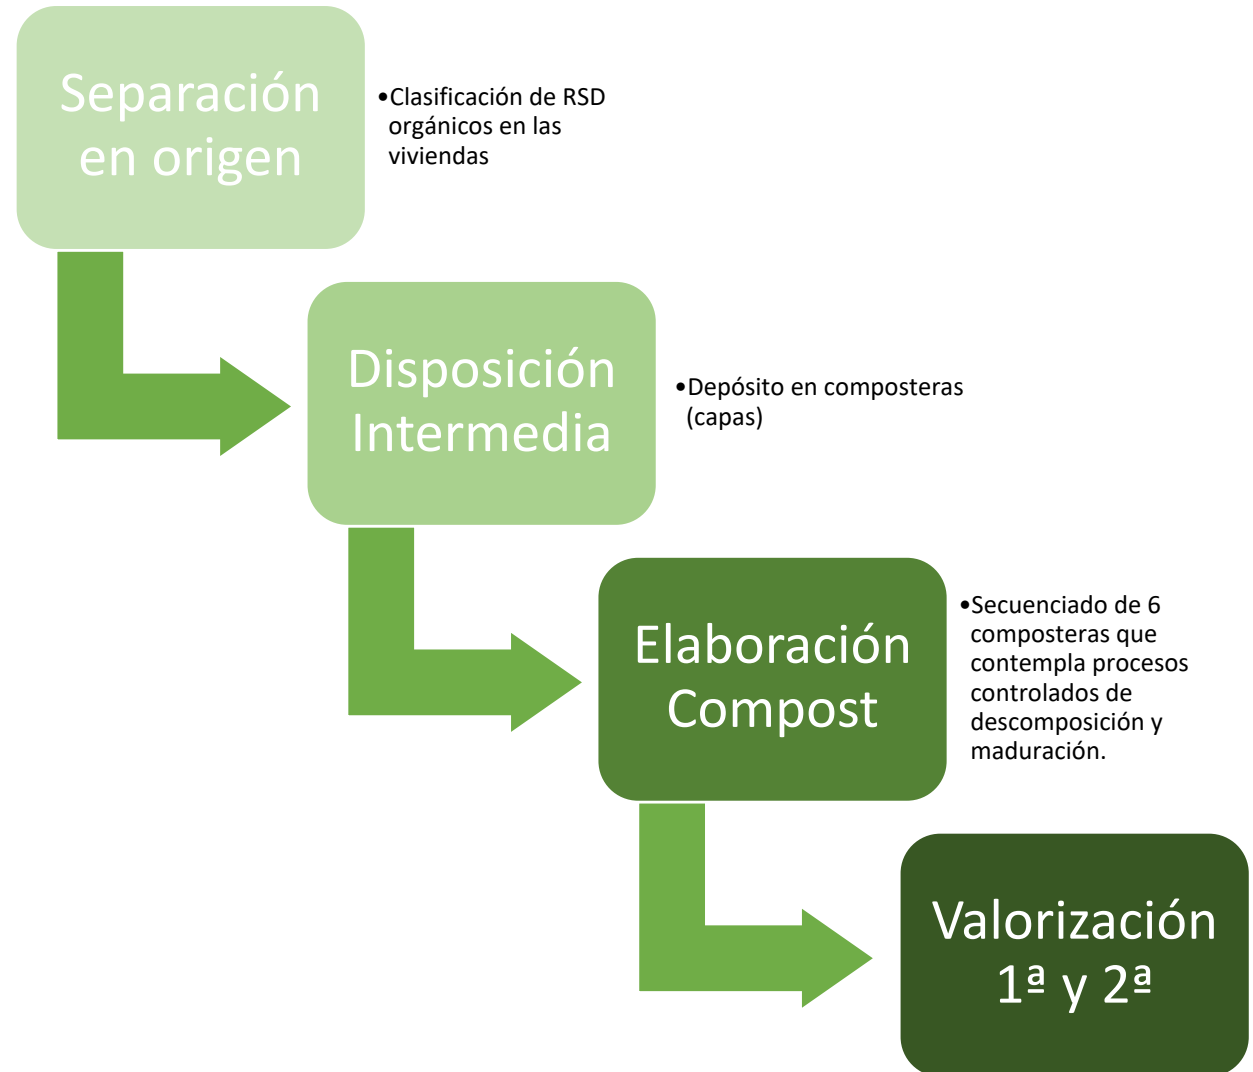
Separación en origen

•Clasificación de RSD orgánicos en las viviendas

Disposición Intermedia

•Depósito en composteras (capas)

Elaboración Compost

•Secuenciado de 6 composteras que contempla procesos controlados de descomposición y maduración.

Valorización 1ª y 2ª